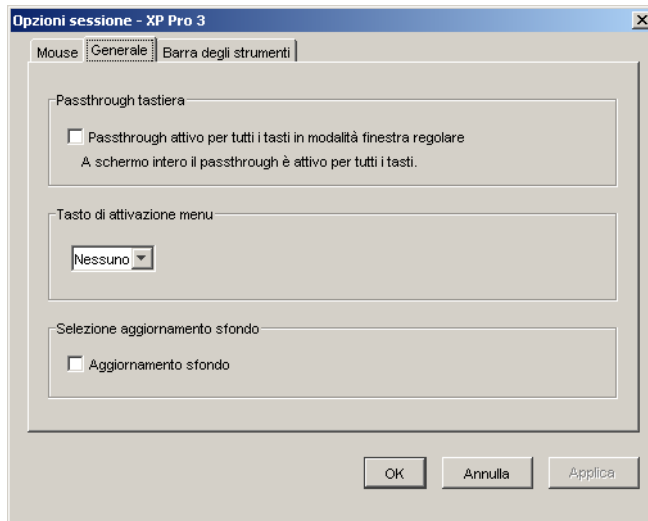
Opzioni sessione - XP Pro 3

Mouse | Generale | Barra degli strumenti

Passthrough tastiera

Passthrough attivo per tutti i tasti in modalità finestra regolare

A schermo intero il passthrough è attivo per tutti i tasti.

Tasto di attivazione menu

Nessuno

Selezione aggiornamento sfondo

Aggiornamento sfondo

OK | Annulla | Applica